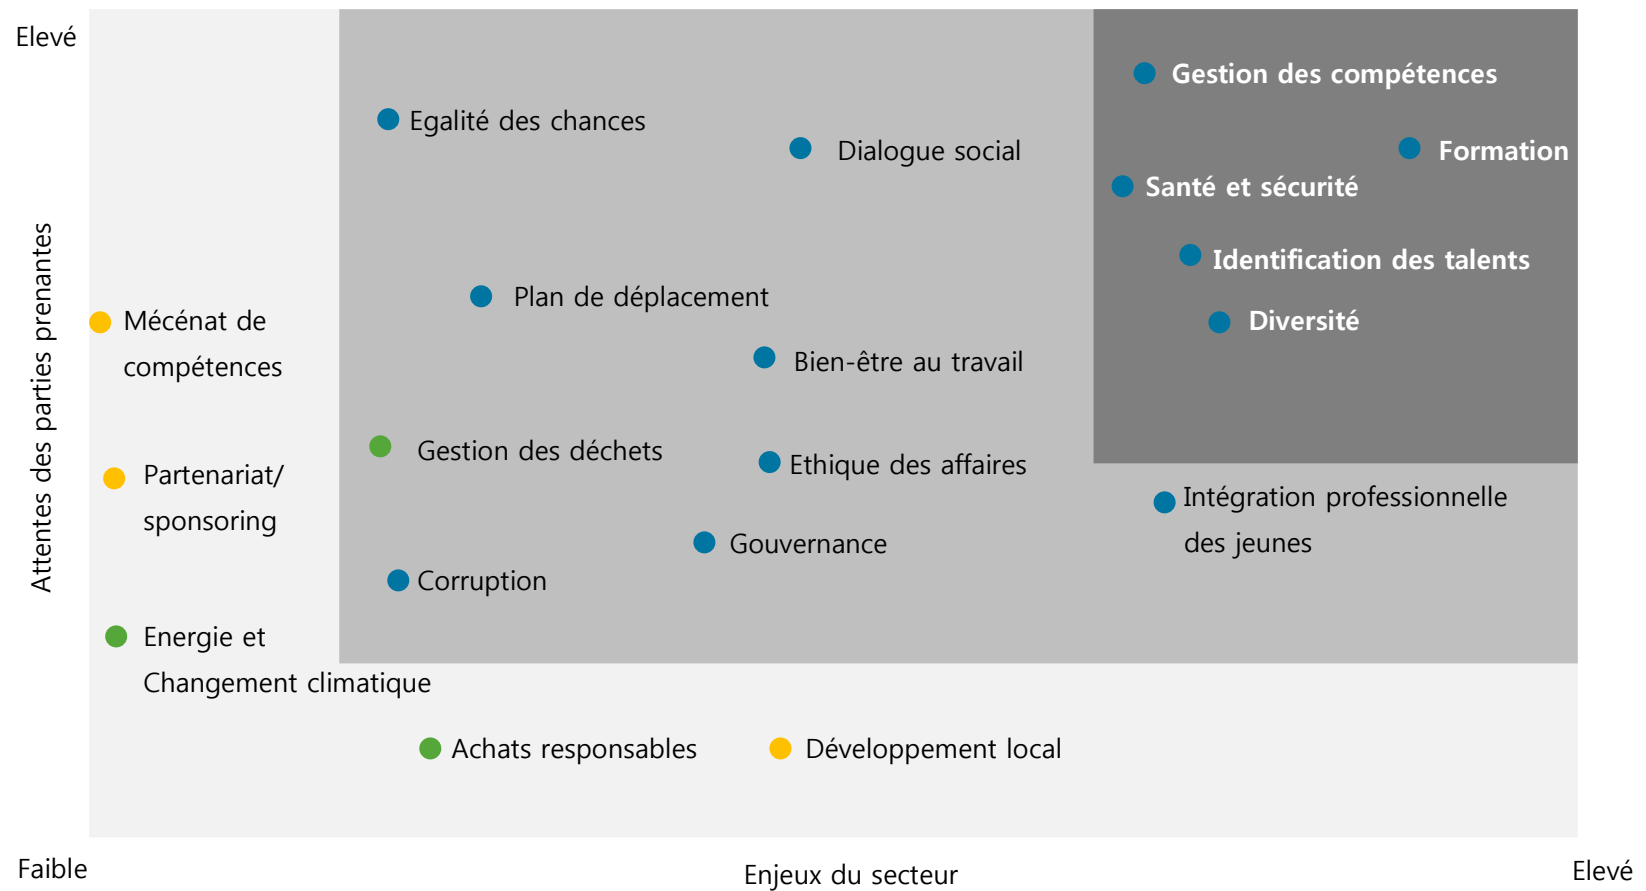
Elevé

Attentes des parties prenantes

Egalité des chances

Dialogue social

Gestion des compétences

Formation

Santé et sécurité

Identification des talents

Diversité

Plan de déplacement

Mécénat de compétences

Bien-être au travail

Partenariat/ sponsoring

Gestion des déchets

Ethique des affaires

Intégration professionnelle des jeunes

Gouvernance

Corruption

Energie et Changement climatique

Achats responsables

Développement local

Faible

Enjeux du secteur

Elevé